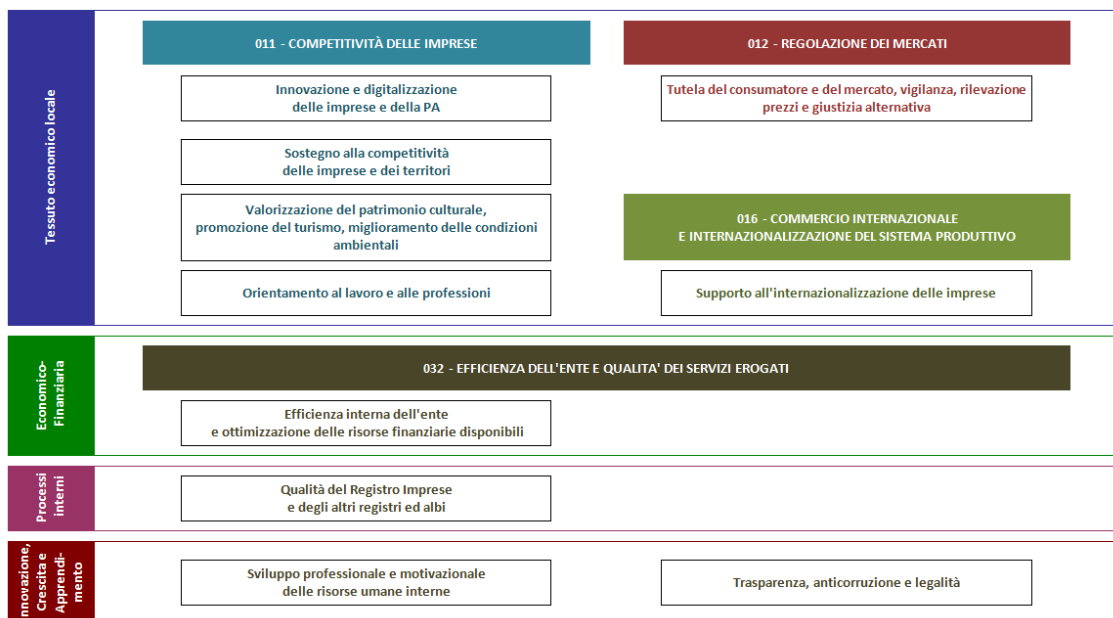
Tessuto economico locale

011 - COMPETITIVITÀ DELLE IMPRESE

012 - REGOLAZIONE DEI MERCATI

Innovazione e digitalizzazione delle imprese e della PA

Tutela del consumatore e del mercato, vigilanza, rilevazione prezzi e giustizia alternativa

Sostegno alla competitività delle imprese e dei territori

Valorizzazione del patrimonio culturale, promozione del turismo, miglioramento delle condizioni ambientali

016 - COMMERCIO INTERNAZIONALE E INTERNAZIONALIZZAZIONE DEL SISTEMA PRODUTTIVO

Orientamento al lavoro e alle professioni

Supporto all'internazionalizzazione delle imprese

Economico-Finanziaria

032 - EFFICIENZA DELL'ENTE E QUALITA' DEI SERVIZI EROGATI

Efficienza interna dell'ente e ottimizzazione delle risorse finanziarie disponibili

Processi interni

Qualità del Registro Imprese e degli altri registri ed albi

Innovazione, Crescita e Apprendimento

Sviluppo professionale e motivazionale delle risorse umane interne

Trasparenza, anticorruzione e legalità